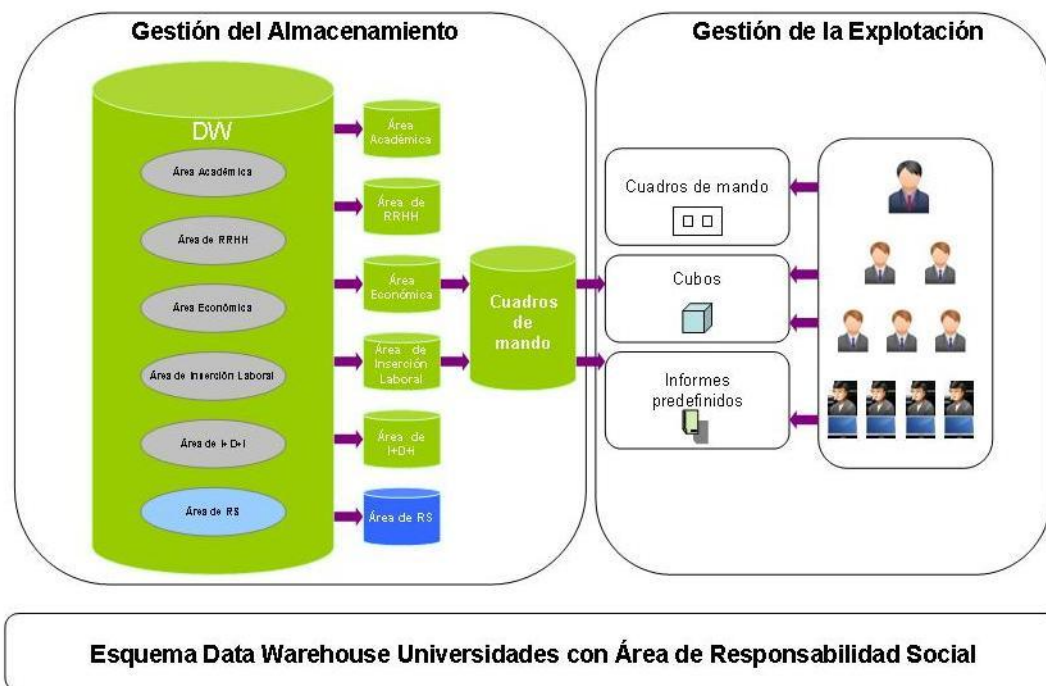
Gestión del Almacenamiento

DW

Área Académica

Área de RRHH

Área Económica

Área de Inserción Laboral

Área de I+D+I

Área de RS

Área Académica

Área de RRHH

Área Económica

Área de Inserción Laboral

Área de I+D+I

Área de RS

Cuadros de mando

Gestión de la Explotación

Cuadros de mando

Cubos

Informes predefinidos

Esquema Data Warehouse Universidades con Área de Responsabilidad Social